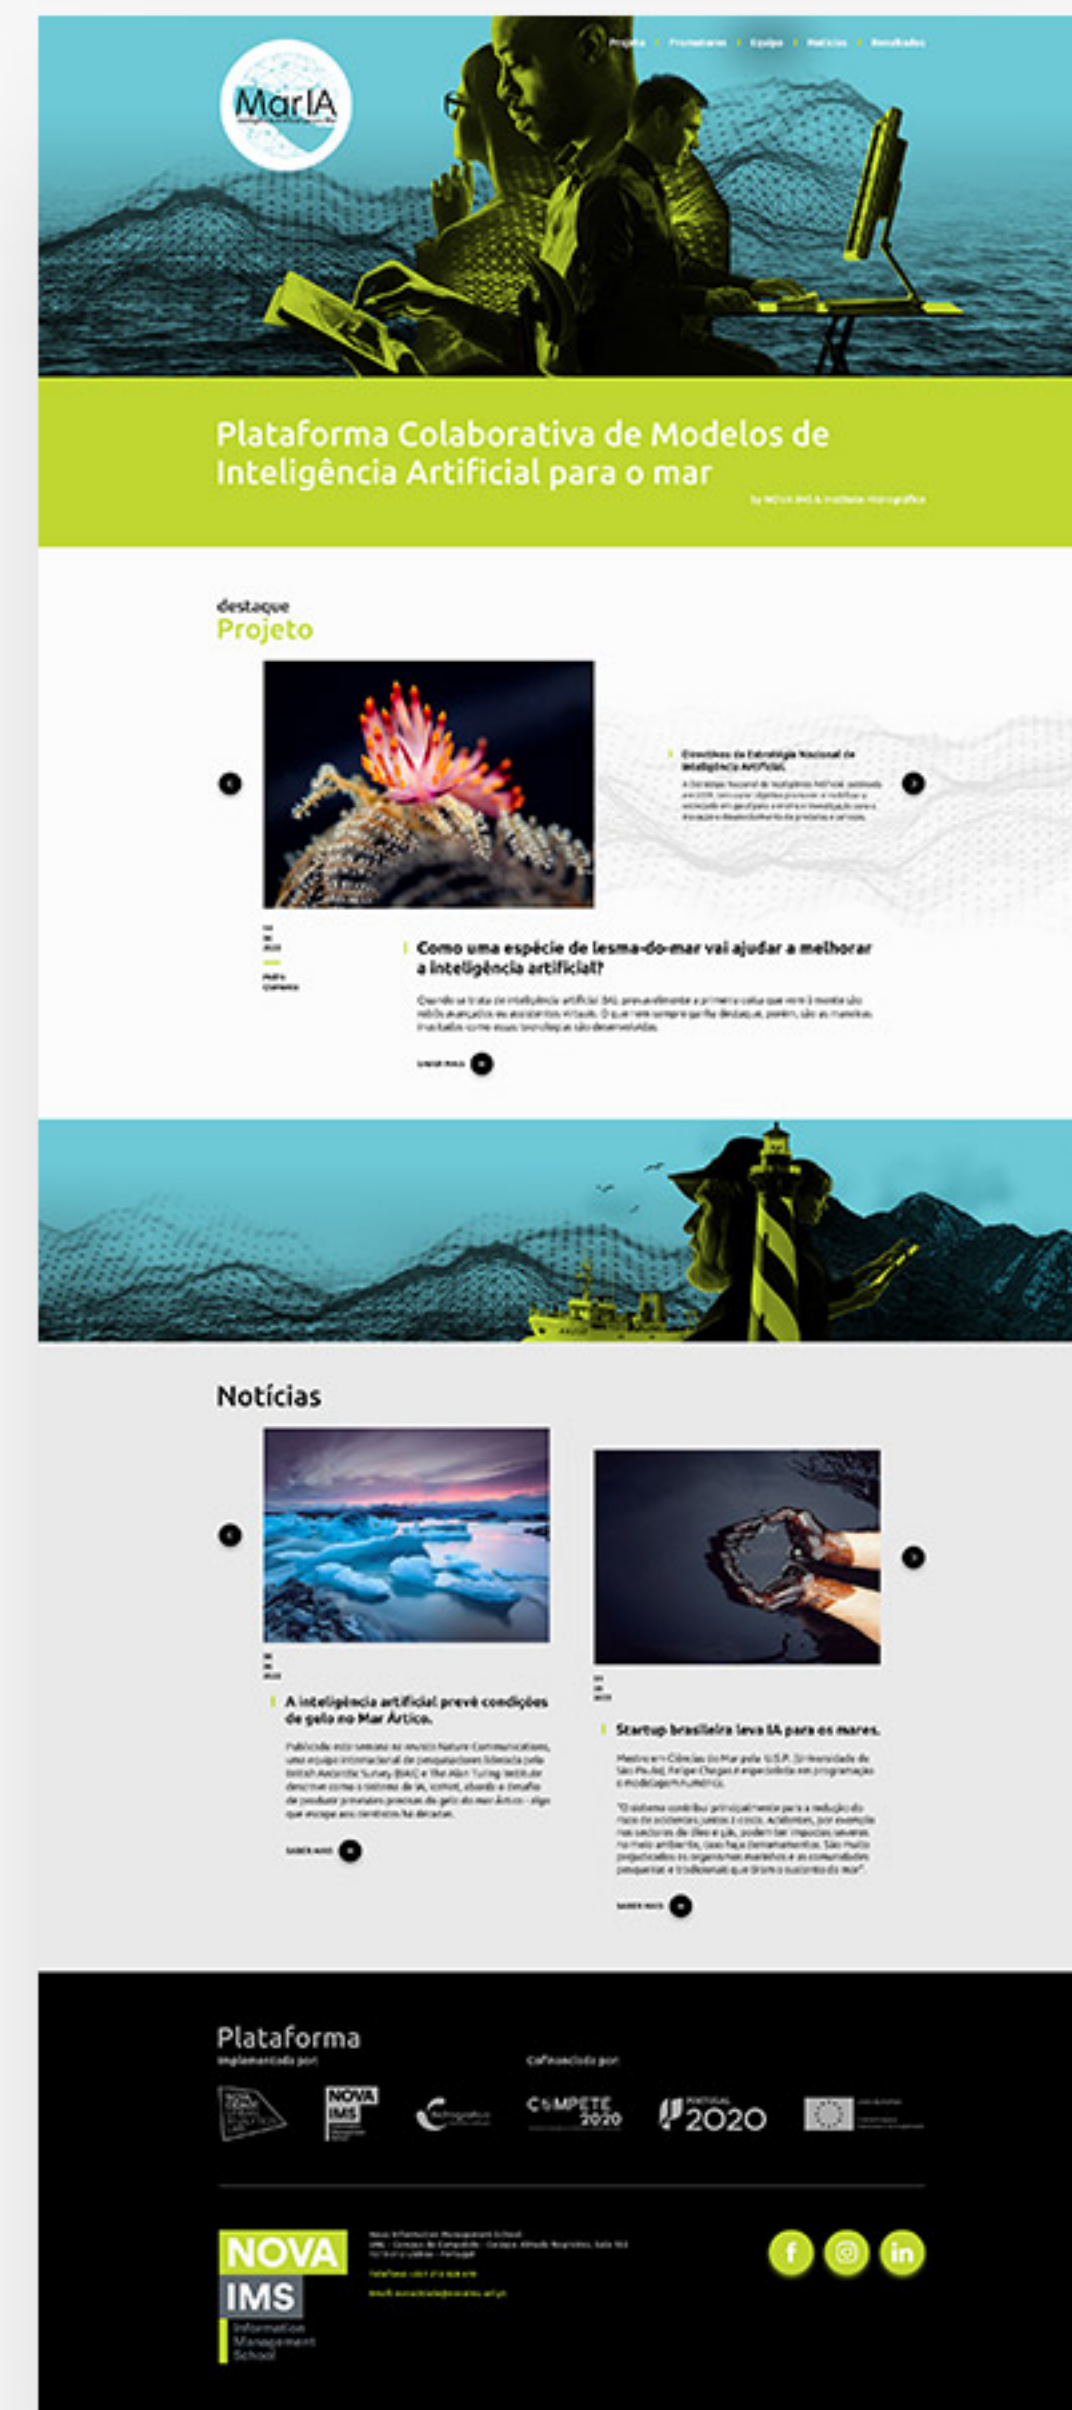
Projeto · Promotores · Equipa · Notícias · Resultados

MarIA

Plataforma Colaborativa de Modelos de Inteligência Artificial para o mar

by NOVA IMS & Instituto Hidrográfico

destaque
Projeto

Diretrizes da Estratégia Nacional de Inteligência Artificial.

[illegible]

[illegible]

Como uma espécie de lesma-do-mar vai ajudar a melhorar a inteligência artificial?

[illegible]

SABER MAIS

Notícias

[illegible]

A inteligência artificial prevê condições de gelo no Mar Ártico.

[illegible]

SABER MAIS

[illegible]

Startup brasileira leva IA para os mares.

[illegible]

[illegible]

SABER MAIS

Plataforma
implementada por:

cofinanciado por:

NOVA IMS

COMPETE 2020

PORTUGAL 2020

NOVA IMS
Information Management School

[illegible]

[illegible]

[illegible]